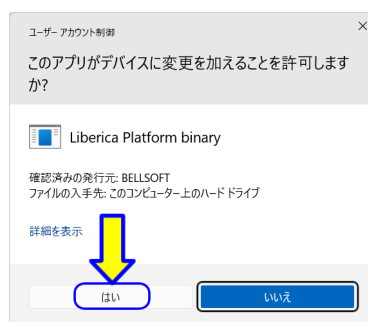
ユーザー アカウント制御

×

このアプリがデバイスに変更を加えることを許可しますか?

Liberica Platform binary

確認済みの発行元: BELLSOFT
ファイルの入手先: このコンピューター上のハード ドライブ

詳細を表示

はい

いいえ